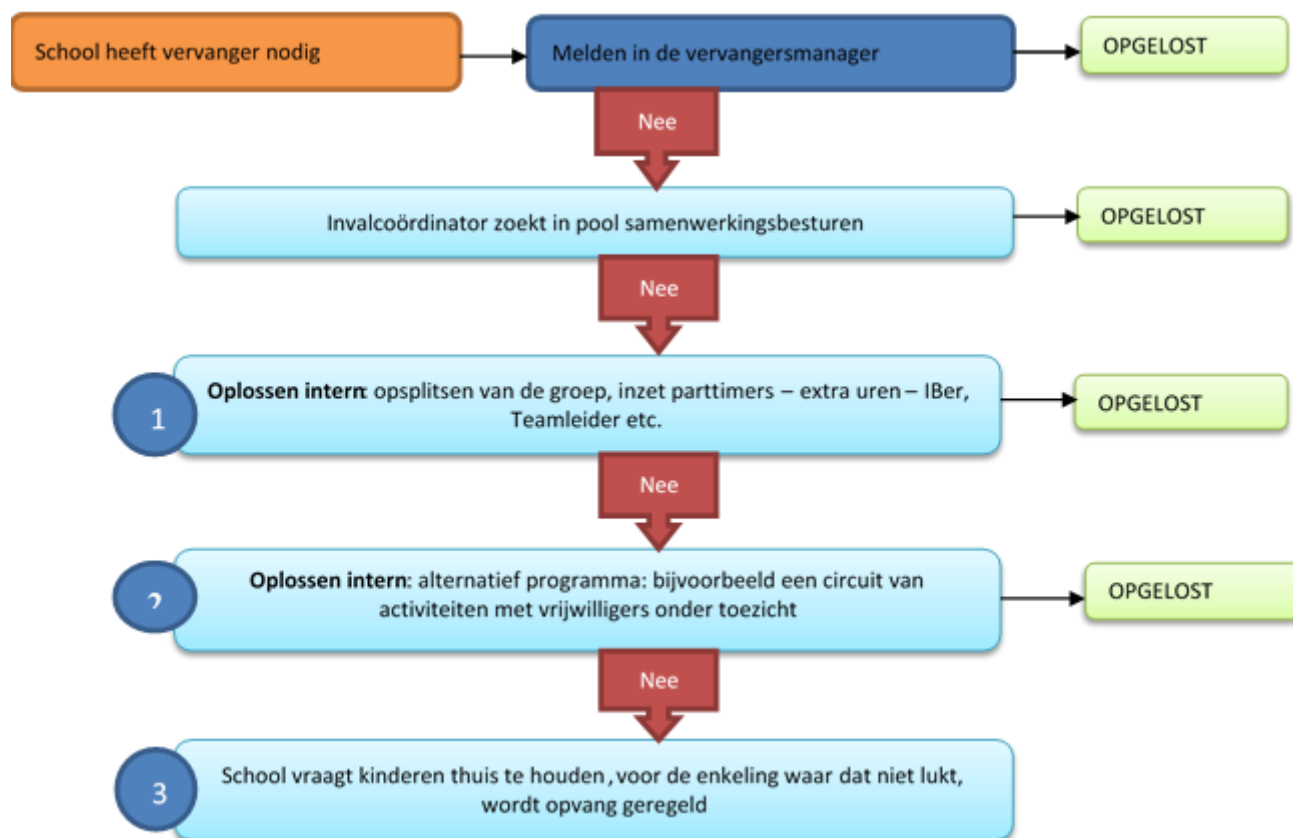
School heeft vervanger nodig

Melden in de vervangersmanager

OPGELOST

Nee

Invalcoördinator zoekt in pool samenwerkingsbesturen

OPGELOST

Nee

1

**Oplossen intern**: opsplitsen van de groep, inzet parttimers – extra uren – IBer, Teamleider etc.

OPGELOST

Nee

2

**Oplossen intern**: alternatief programma: bijvoorbeeld een circuit van activiteiten met vrijwilligers onder toezicht

OPGELOST

Nee

3

School vraagt kinderen thuis te houden, voor de enkeling waar dat niet lukt, wordt opvang geregeld